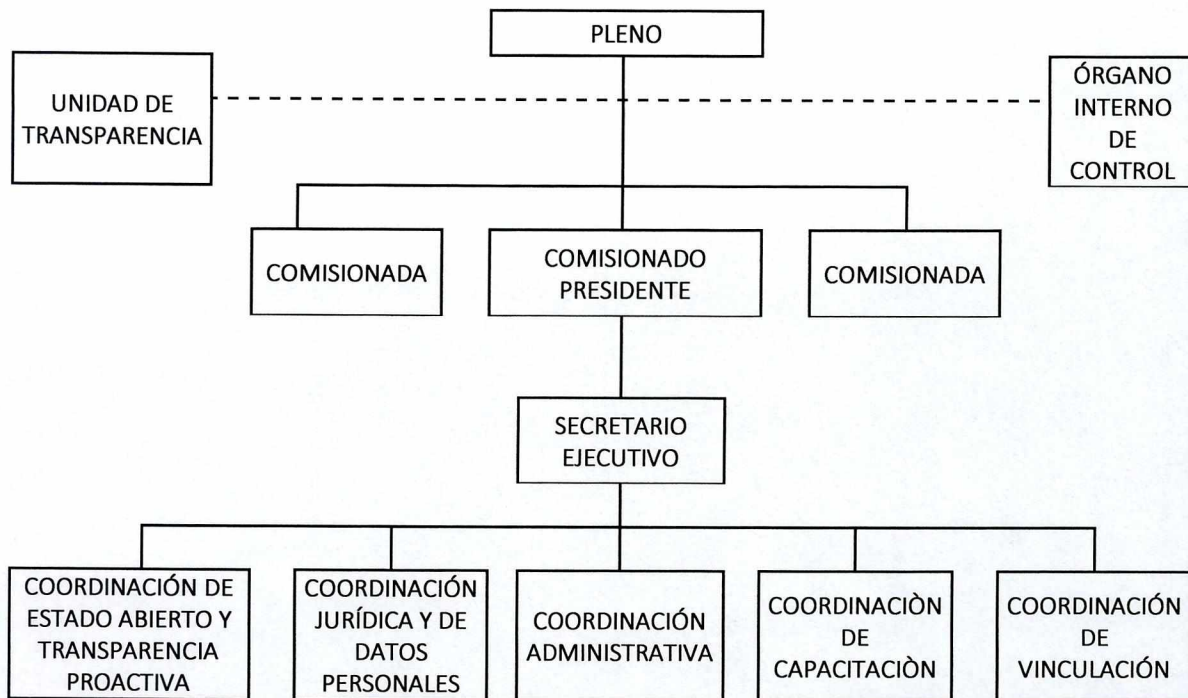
PLENO

UNIDAD DE TRANSPARENCIA

ÓRGANO INTERNO DE CONTROL

COMISIONADA

COMISIONADO PRESIDENTE

COMISIONADA

SECRETARIO EJECUTIVO

COORDINACIÓN DE ESTADO ABIERTO Y TRANSPARENCIA PROACTIVA

COORDINACIÓN JURÍDICA Y DE DATOS PERSONALES

COORDINACIÓN ADMINISTRATIVA

COORDINACIÒN DE CAPACITACIÒN

COORDINACIÓN DE VINCULACIÓN